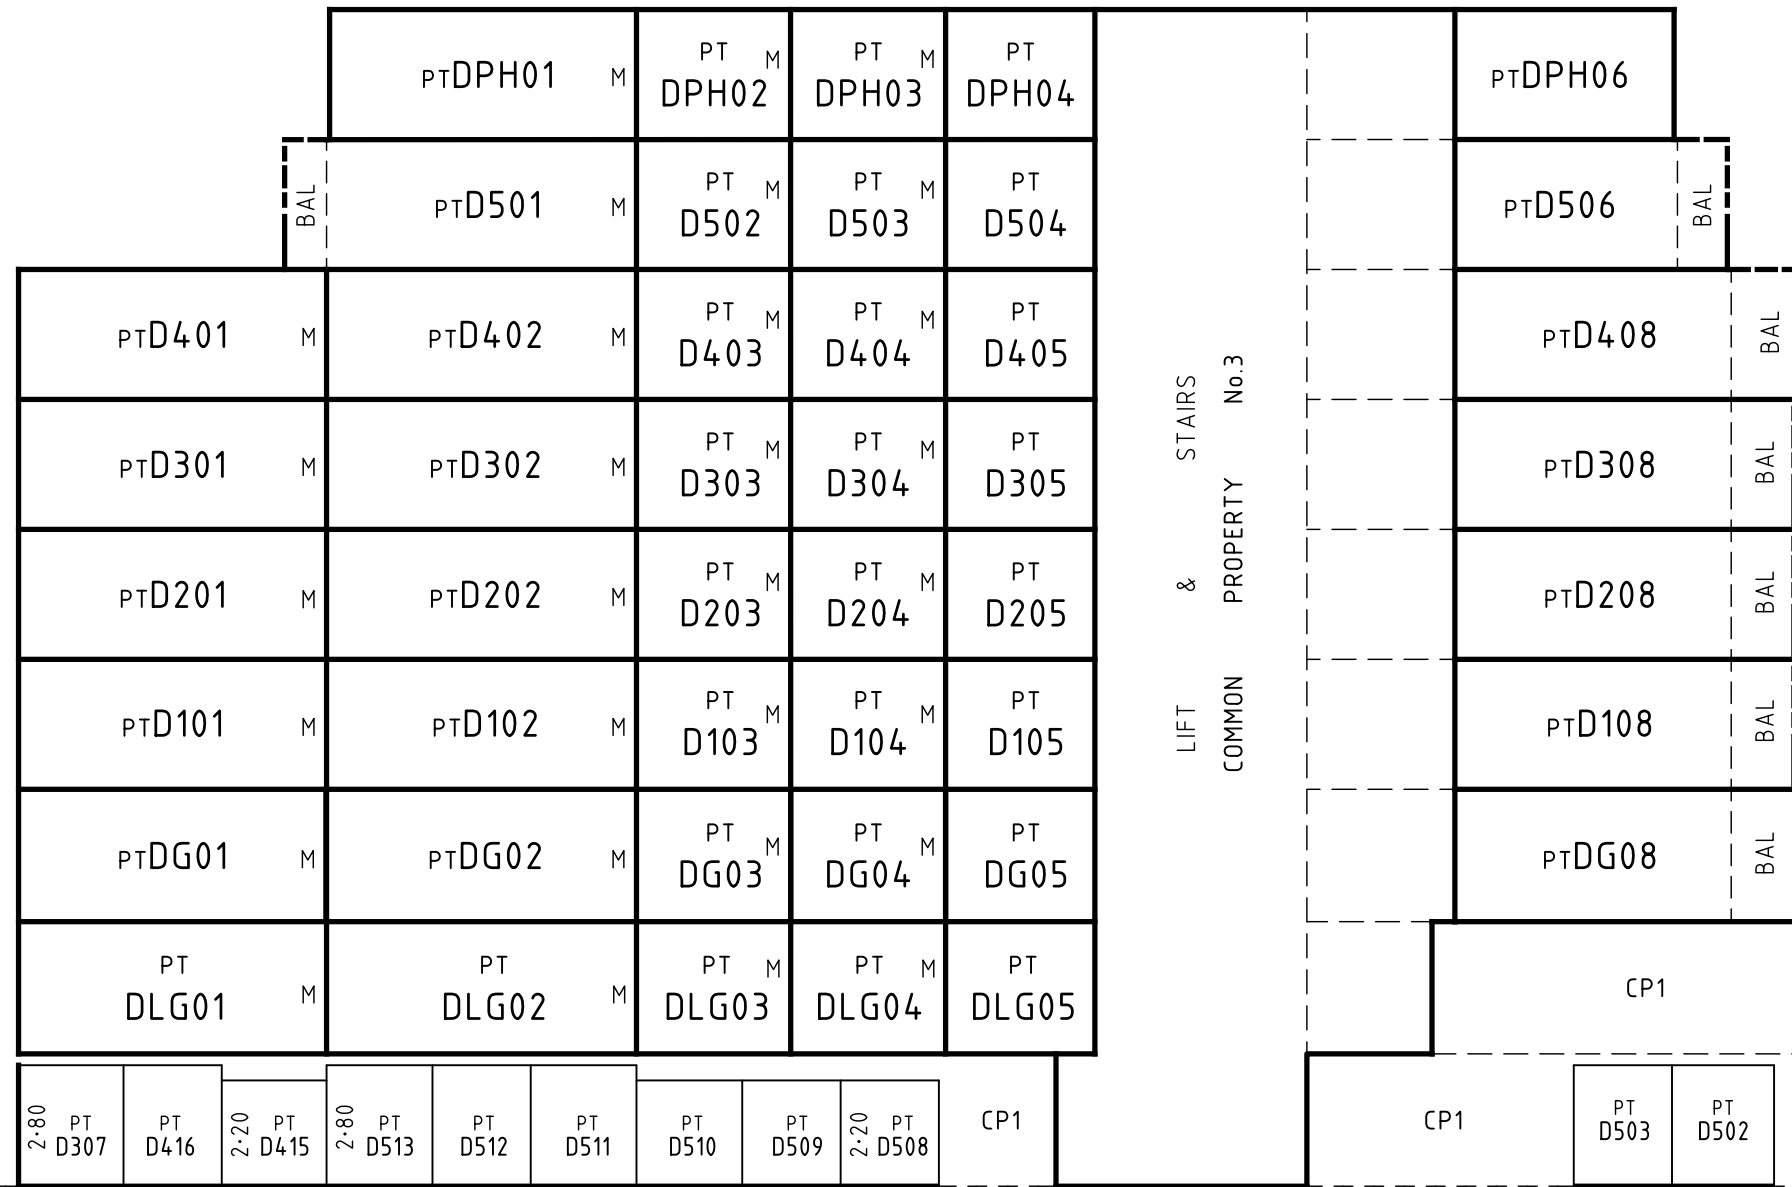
PTDPH01 M
PT DPH02 M
PT DPH03 M
PT DPH04
PTDPH06

BAL
PTD501 M
PT D502 M
PT D503 M
PT D504
PTD506
BAL

PTD401 M
PTD402 M
PT D403 M
PT D404 M
PT D405
PTD408
BAL

PTD301 M
PTD302 M
PT D303 M
PT D304 M
PT D305
PTD308
BAL

PTD201 M
PTD202 M
PT D203 M
PT D204 M
PT D205
PTD208
BAL

PTD101 M
PTD102 M
PT D103 M
PT D104 M
PT D105
PTD108
BAL

PTDG01 M
PTDG02 M
PT DG03 M
PT DG04 M
PT DG05
PTDG08
BAL

PT DLG01 M
PT DLG02 M
PT DLG03 M
PT DLG04 M
PT DLG05
CP1

LIFT & STAIRS
COMMON PROPERTY No.3

2·80 PT D307
PT D416
2·20 PT D415
2·80 PT D513
PT D512
PT D511
PT D510
PT D509
2·20 PT D508
CP1
CP1
PT D503
PT D502